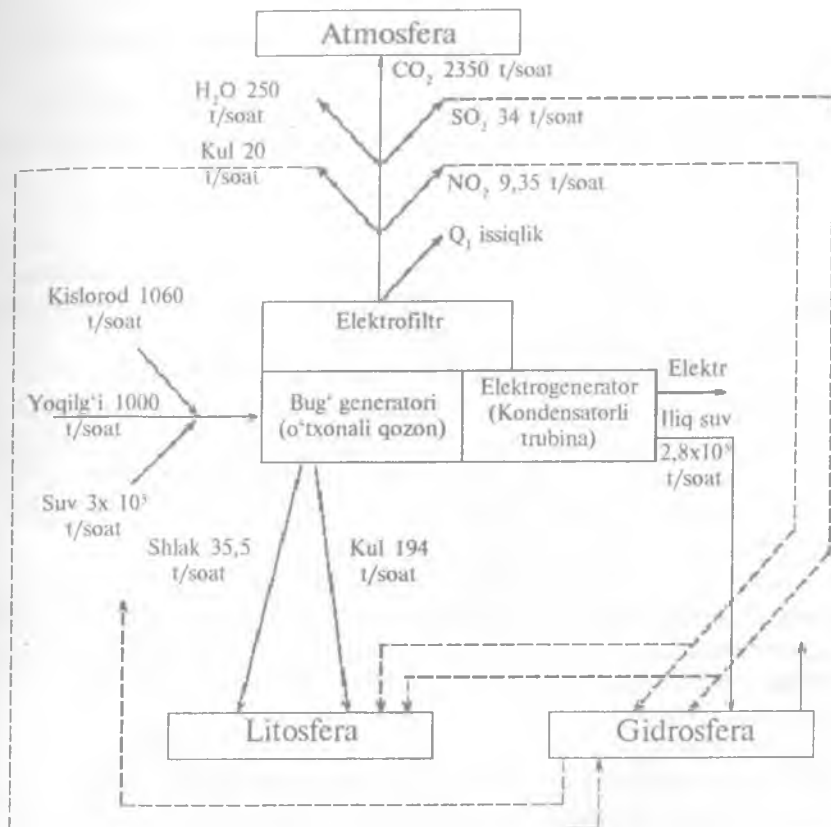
Atmosfera

$CO_2$ 2350 t/soat

$H_2O$ 250 t/soat

$SO_2$ 34 t/soat

Kul 20 t/soat

$NO_2$ 9,35 t/soat

$Q_1$ issiqlik

Kislorod 1060 t/soat

Elektrofiltr

Elektr

Yoqilg'i 1000 t/soat

Bug' generatori (o'txonali qozon)

Elektrogenerator (Kondensatorli trubina)

Iliq suv $2,8x10^5$ t/soat

Suv 3x $10^3$ t/soat

Shlak 35,5 t/soat

Kul 194 t/soat

Litosfera

Gidrosfera